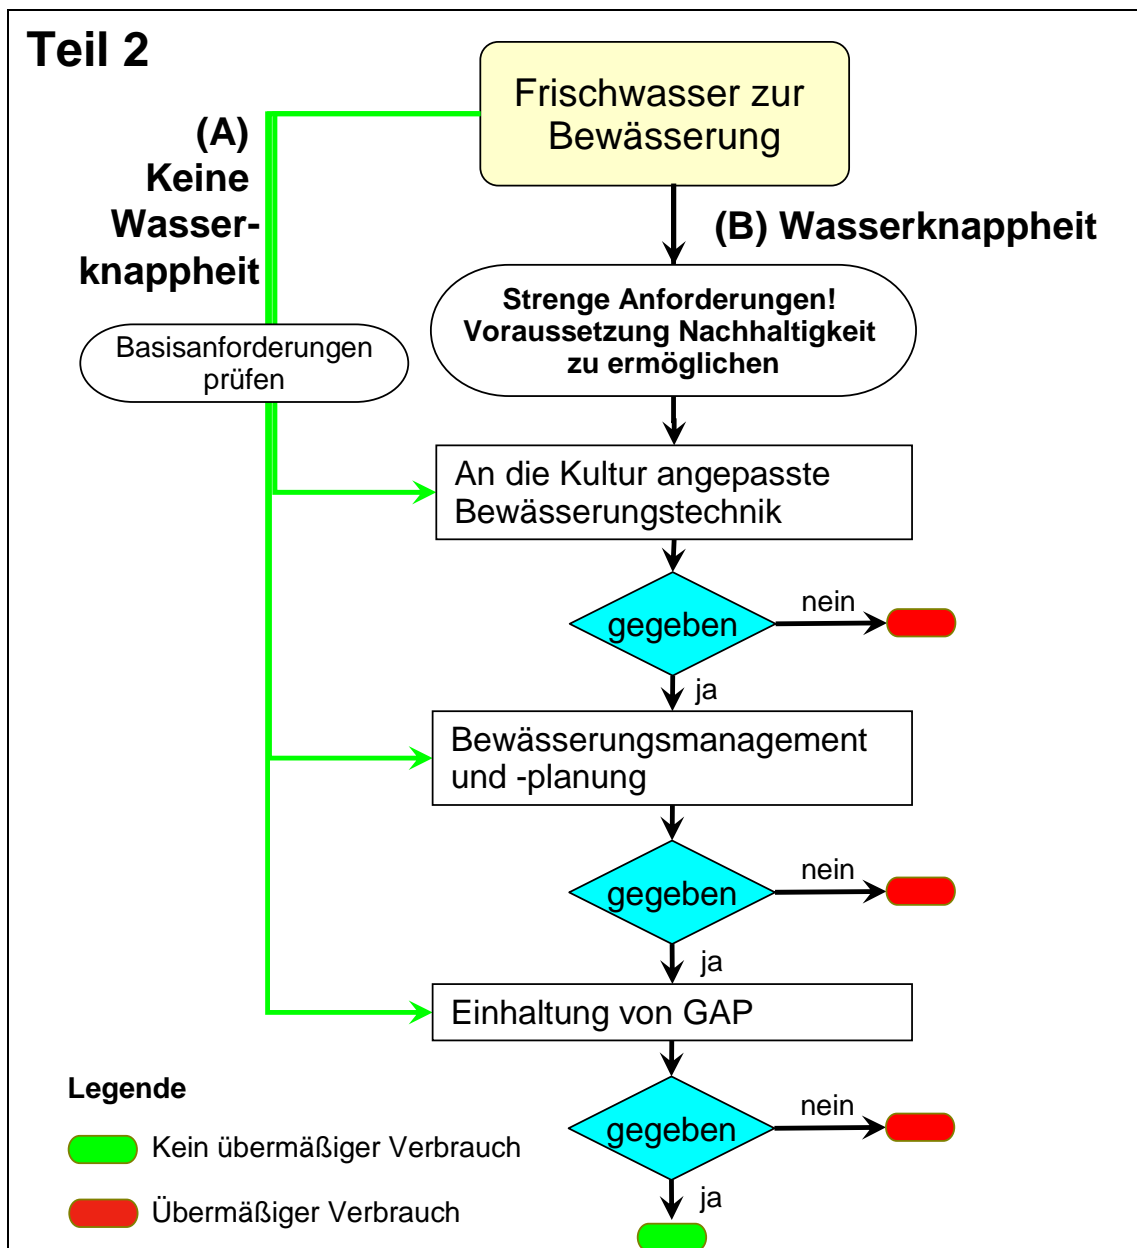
Teil 2

Frischwasser zur Bewässerung

(A) Keine Wasserknappheit

(B) Wasserknappheit

Basisanforderungen prüfen

Strenge Anforderungen! Voraussetzung Nachhaltigkeit zu ermöglichen

An die Kultur angepasste Bewässerungstechnik

gegeben

nein

ja

Bewässerungsmanagement und -planung

gegeben

nein

ja

Einhaltung von GAP

gegeben

nein

ja

Legende

Kein übermäßiger Verbrauch

Übermäßiger Verbrauch